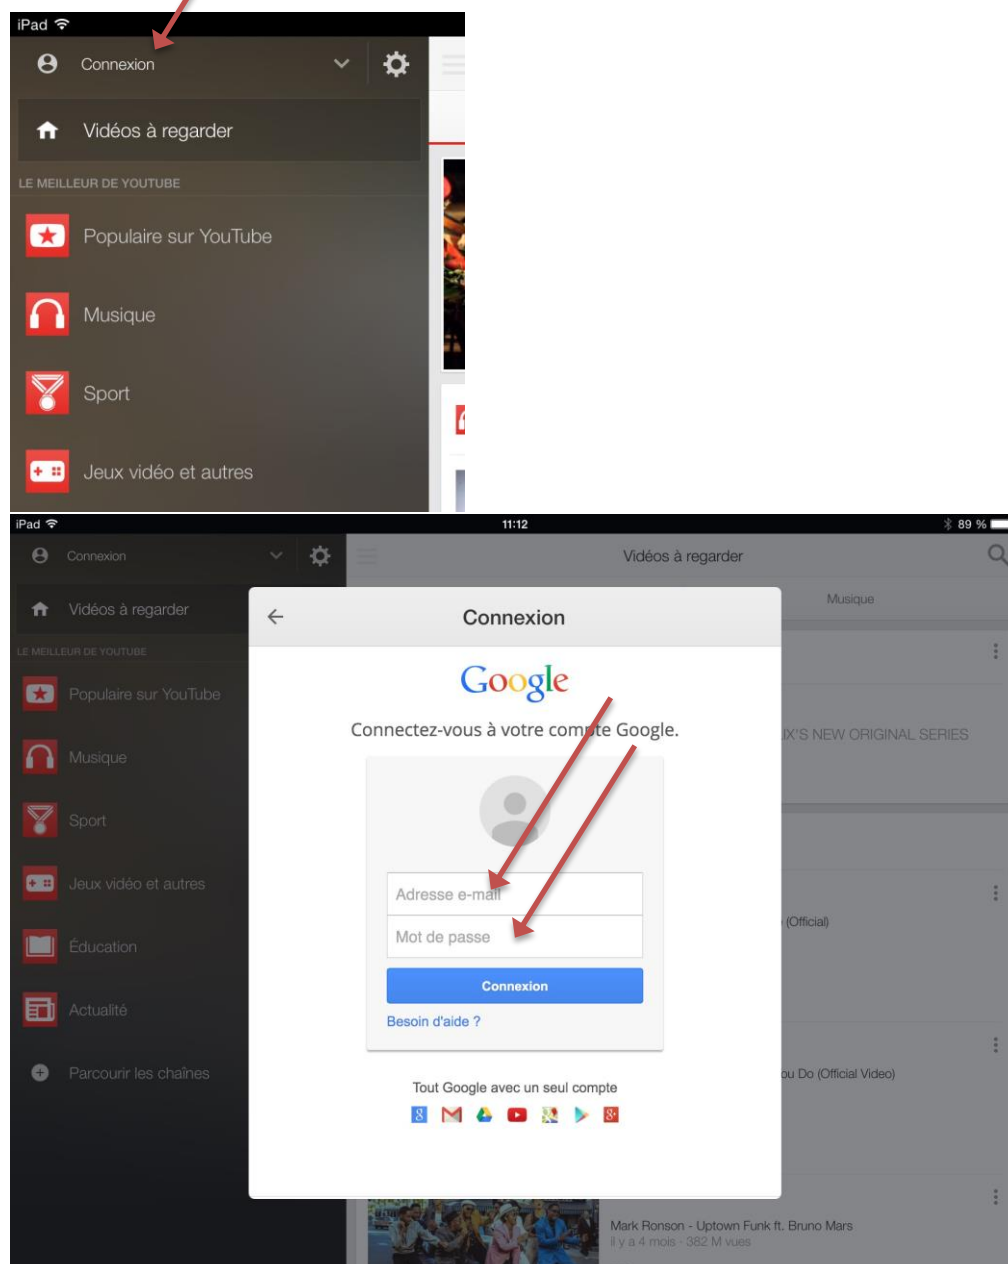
iPad

Connexion

Vidéos à regarder

LE MEILLEUR DE YOUTUBE

Populaire sur YouTube

Musique

Sport

Jeux vidéo et autres

iPad

11:12

89 %

Connexion

Vidéos à regarder

LE MEILLEUR DE YOUTUBE

Populaire sur YouTube

Musique

Sport

Jeux vidéo et autres

Éducation

Actualité

Parcourir les chaînes

Vidéos à regarder

Musique

IX'S NEW ORIGINAL SERIES

(Official)

ou Do (Official Video)

Mark Ronson - Uptown Funk ft. Bruno Mars

il y a 4 mois · 382 M vues

Connexion

Google

Connectez-vous à votre compte Google.

Adresse e-mail

Mot de passe

Connexion

Besoin d'aide ?

Tout Google avec un seul compte